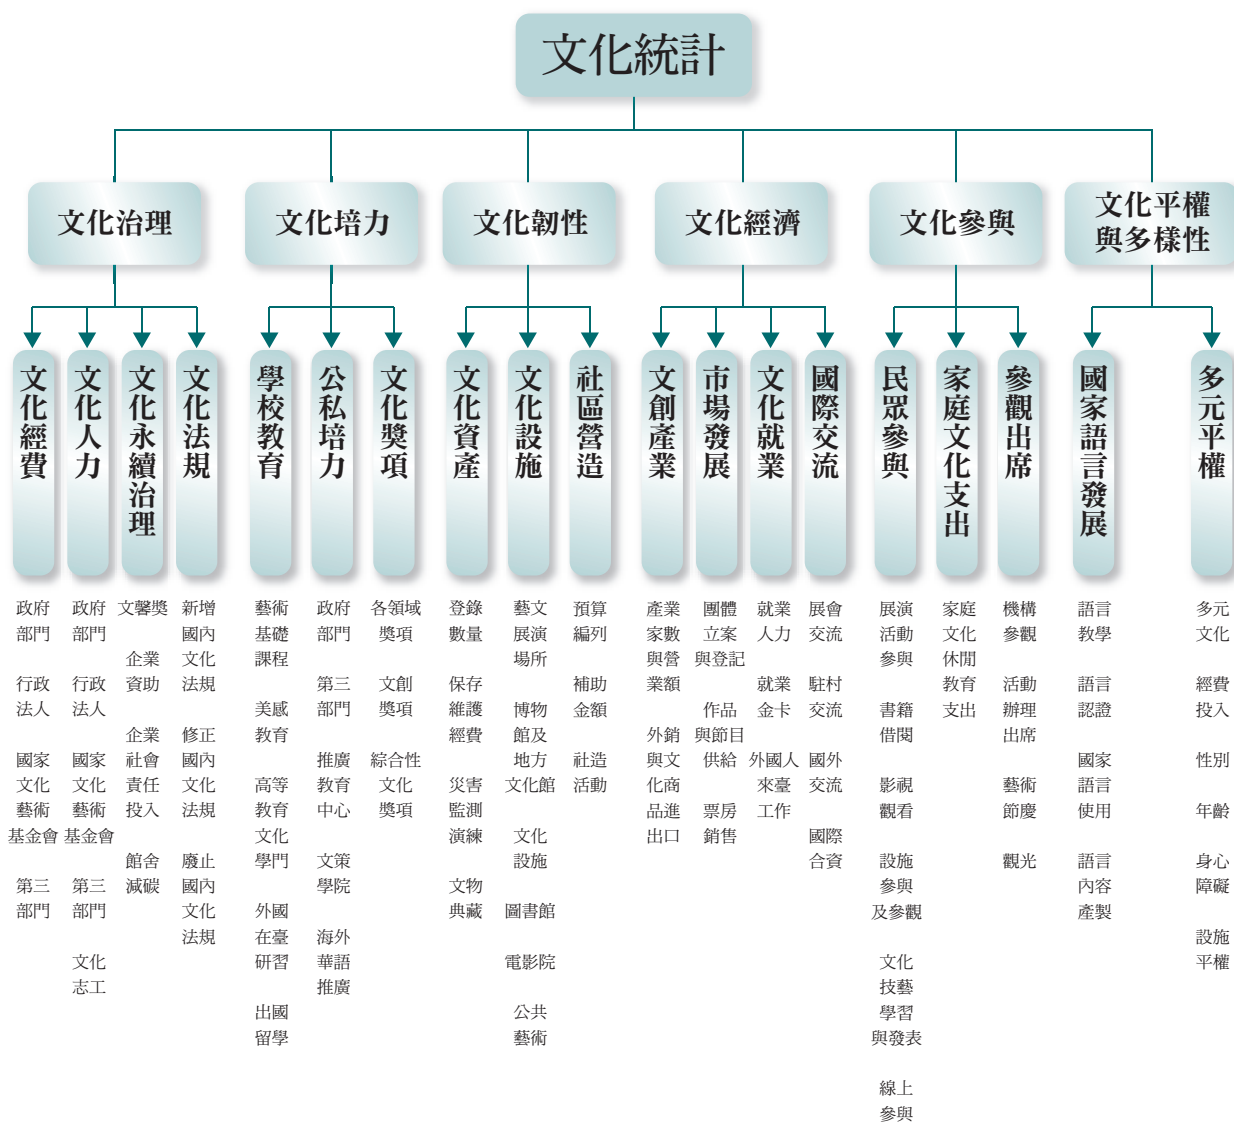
文化統計

文化治理

文化永續治理

文化經費
政府部門
行政法人
國家文化藝術基金會
第三部門

文化人力
政府部門
行政法人
國家文化藝術基金會
第三部門
文化志工

文化永續治理
文馨獎
企業資助
企業社會責任投入
館舍減碳

文化法規
新增國內文化法規
修正國內文化法規
廢止國內文化法規

文化培力

學校教育
藝術基礎課程
美感教育
高等教育文化學門
外國在臺研習
出國留學

公私培力
政府部門
第三部門
推廣教育中心
文策學院
海外華語推廣

文化獎項
各領域獎項
文創獎項
綜合性文化獎項

文化韌性

文化資產
登錄數量
保存維護經費
災害監測演練
文物典藏

文化設施
藝文展演場所
博物館及地方文化館
文化設施
圖書館
電影院
公共藝術

社區營造
預算編列
補助金額
社造活動

文化經濟

文創產業
產業家數與營業額
外銷與文化商品進出口

市場發展
團體立案與登記
作品供給
票房銷售

文化就業
就業人力
就業金卡
外國人來臺工作

國際交流
展會交流
駐村交流
國外交流
國際合資

文化參與

民眾參與
展演活動參與
書籍借閱
影視觀看
設施參與及參觀
文化技藝學習與發表
線上參與

家庭文化支出
家庭文化休閒教育支出

參觀出席
機構參觀
活動辦理出席
藝術節慶
觀光

文化平權與多樣性

國家語言發展
語言教學
語言認證
國家語言使用
語言內容產製

多元平權
多元文化
經費投入
性別
年齡
身心障礙
設施平權